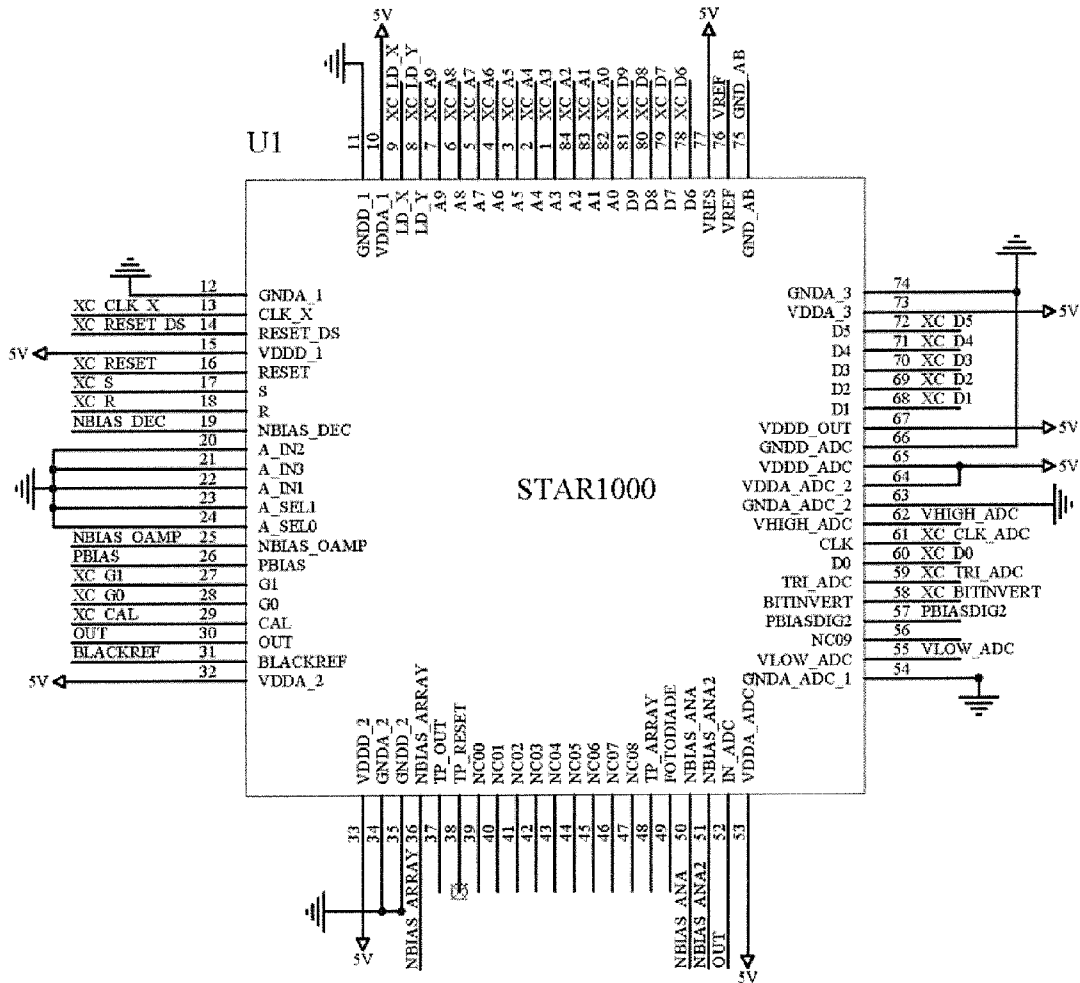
5V
5V
XC_LD_X
XC_LD_Y
XC_A9
XC_A8
XC_A7
XC_A6
XC_A5
XC_A4
XC_A3
XC_A2
XC_A1
XC_A0
XC_D9
XC_D8
XC_D7
XC_D6
VREF
GND_AB

U1

11 10 9 8 7 6 5 4 3 2 1 84 83 82 81 80 79 78 77 76 75

GNDD_1
VDDA_1
LD_X
LD_Y
A9
A8
A7
A6
A5
A4
A3
A2
A1
A0
D9
D8
D7
D6
VRES
VREF
GND_AB

12 GNDA_1
XC_CLK_X 13 CLK_X
XC_RESET_DS 14 RESET_DS
5V 15 VDDD_1
XC_RESET 16 RESET
XC_S 17 S
XC_R 18 R
NBIAS_DEC 19 NBIAS_DEC
20 A_IN2
21 A_IN3
22 A_IN1
23 A_SEL1
24 A_SEL0
NBIAS_OAMP 25 NBIAS_OAMP
PBIAS 26 PBIAS
XC_G1 27 G1
XC_G0 28 G0
XC_CAL 29 CAL
OUT 30 OUT
BLACKREF 31 BLACKREF
5V 32 VDDA_2

STAR1000

GNDA_3 74
VDDA_3 73 5V
D5 72 XC_D5
D4 71 XC_D4
D3 70 XC_D3
D2 69 XC_D2
D1 68 XC_D1
VDDD_OUT 67 5V
GNDD_ADC 66
VDDD_ADC 65 5V
VDDA_ADC_2 64
GNDA_ADC_2 63
VHIGH_ADC 62 VHIGH_ADC
CLK 61 XC_CLK_ADC
D0 60 XC_D0
TRI_ADC 59 XC_TRI_ADC
BITINVERT 58 XC_BITINVERT
PBIASDIG2 57 PBIASDIG2
NC09 56
VLOW_ADC 55 VLOW_ADC
GNDA_ADC_1 54

VDDD_2
GNDA_2
GNDD_2
NBIAS_ARRAY
TP_OUT
TP_RESET
NC00
NC01
NC02
NC03
NC04
NC05
NC06
NC07
NC08
TP_ARRAY
FOTODIADE
NBIAS_ANA
NBIAS_ANA2
IN_ADC
VDDA_ADC

33 34 35 36 37 38 39 40 41 42 43 44 45 46 47 48 49 50 51 52 53

NBIAS_ARRAY
NBIAS_ANA
NBIAS_ANA2
OUT
5V
5V